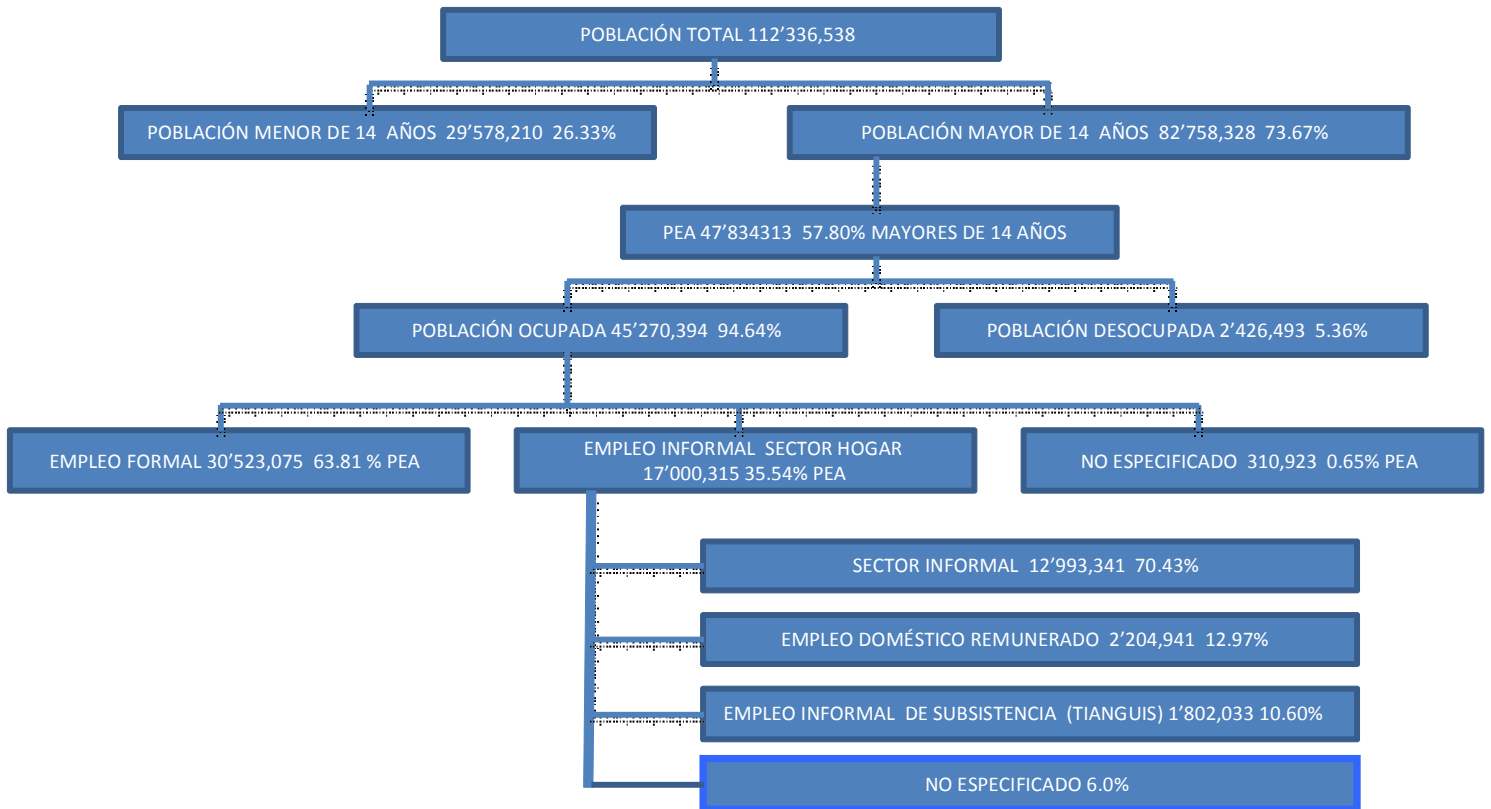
POBLACIÓN TOTAL 112’336,538

POBLACIÓN MENOR DE 14 AÑOS 29’578,210 26.33%

POBLACIÓN MAYOR DE 14 AÑOS 82’758,328 73.67%

PEA 47’834313 57.80% MAYORES DE 14 AÑOS

POBLACIÓN OCUPADA 45’270,394 94.64%

POBLACIÓN DESOCUPADA 2’426,493 5.36%

EMPLEO FORMAL 30’523,075 63.81 % PEA

EMPLEO INFORMAL SECTOR HOGAR 17’000,315 35.54% PEA

NO ESPECIFICADO 310,923 0.65% PEA

SECTOR INFORMAL 12’993,341 70.43%

EMPLEO DOMÉSTICO REMUNERADO 2’204,941 12.97%

EMPLEO INFORMAL DE SUBSISTENCIA (TIANGUIS) 1’802,033 10.60%

NO ESPECIFICADO 6.0%